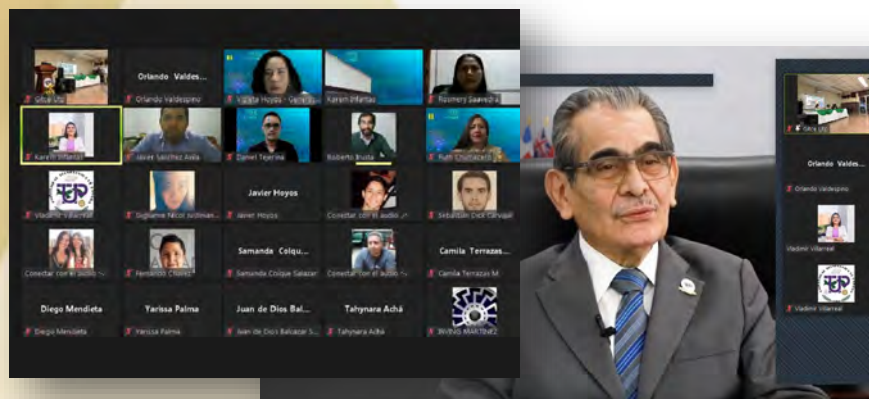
Ofca Uto
Orlando Valdes...
Orlando Valdespino
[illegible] Hoyos - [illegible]
Karen Infantas
Rosmery Saavedra
Karen Infantas
Javier Sanchez Avila
Daniel Tejerina
Roberto Bustia
Ruth Chumacero
Vladimir Villarreal
Sughanie Nicol Jurdman
Javier Hoyos
Javier Hoyos
Conectar con el audio
Sebastian Coca Carvajal
Conectar con el audio
Fernando Chávez
Samanda Colqu...
Samanda Colque Salazar
Conectar con el audio
Camila Terrazas...
Camila Terrazas M
Diego Mendieta
Diego Mendieta
Yarissa Palma
Yarissa Palma
Juan de Dios Bal...
Juan de Dios Balcazar S...
Tahynara Achá
Tahynara Achá
IRVING MARTINEZ
Ofca Uto
Orlando Valdes...
Orlando Valdespino
Vladimir Villarreal
Vladimir Villarreal